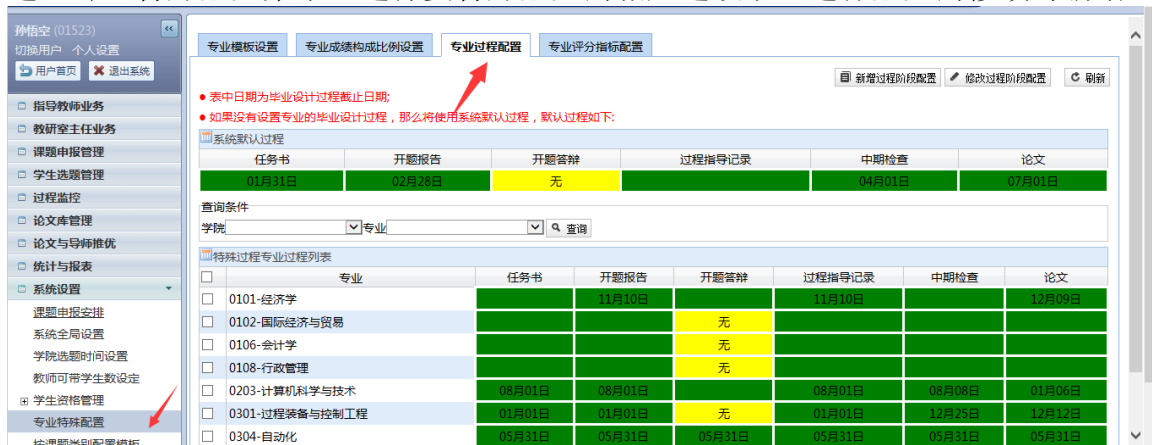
孙悟空 (01523)
切换用户 个人设置
用户首页 退出系统

指导教师业务
教研室主任业务
课题申报管理
学生选题管理
过程监控
论文库管理
论文与导师推优
统计与报表
系统设置
课题申报安排
系统全局设置
学院选题时间设置
教师可带学生数设定
学生资格管理
专业特殊配置
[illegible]

专业模板设置 专业成绩构成比例设置 专业过程配置 专业评分指标配置

新增过程阶段配置 修改过程阶段配置 刷新

● 表中日期为毕业设计过程截止日期;
● 如果没有设置专业的毕业设计过程，那么将使用系统默认过程，默认过程如下:

系统默认过程

| 任务书 | 开题报告 | 开题答辩 | 过程指导记录 | 中期检查 | 论文 |
|---|---|---|---|---|---|
| 01月31日 | 02月28日 | 无 | | 04月01日 | 07月01日 |

查询条件
学院 专业 查询

特殊过程专业过程列表

| | 专业 | 任务书 | 开题报告 | 开题答辩 | 过程指导记录 | 中期检查 | 论文 |
|---|---|---|---|---|---|---|---|
| | 0101-经济学 | | 11月10日 | | 11月10日 | | 12月09日 |
| | 0102-国际经济与贸易 | | | 无 | | | |
| | 0106-会计学 | | | 无 | | | |
| | 0108-行政管理 | | | 无 | | | |
| | 0203-计算机科学与技术 | 08月01日 | 08月01日 | | 08月01日 | 08月08日 | 01月06日 |
| | 0301-过程装备与控制工程 | 01月01日 | 01月01日 | 无 | 01月01日 | 12月25日 | 12月12日 |
| | 0304-自动化 | 05月31日 | 05月31日 | 05月31日 | 05月31日 | 05月31日 | 05月31日 |